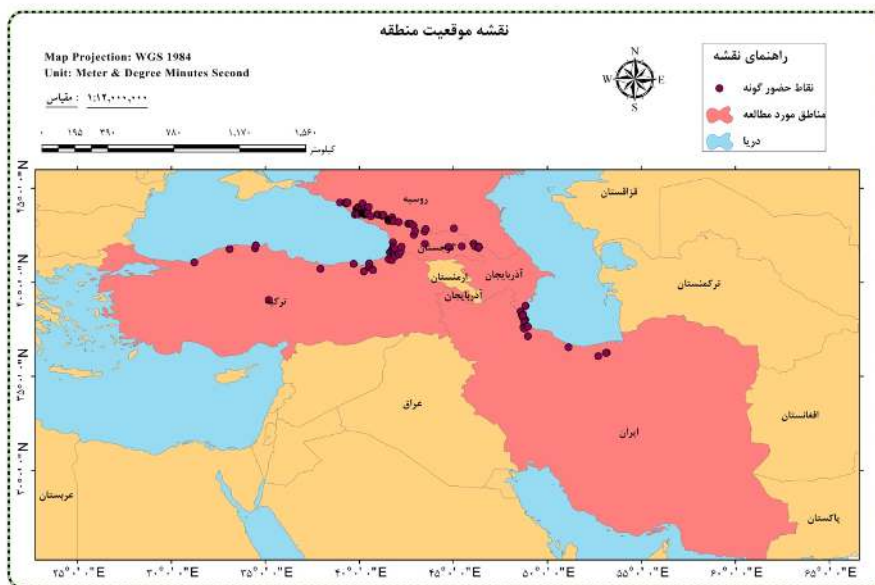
نقشه موقعیت منطقه

Map Projection: WGS 1984
Unit: Meter & Degree Minutes Second

مقیاس : ۱:۱۲,۰۰۰,۰۰۰

۰ ۱۹۵ ۳۹۰ ۷۸۰ ۱,۱۷۰ ۱,۵۶۰
کیلومتر

N
W E
S

راهنمای نقشه
نقاط حضور گونه
مناطق مورد مطالعه
دریا

روسیه
قزاقستان
گرجستان
ارمنستان
آذربایجان
آذربایجان
ترکمنستان
ترکیه
عراق
ایران
افغانستان
پاکستان
عربستان

۴۵°۰'۰"N
۴۰°۰'۰"N
۳۵°۰'۰"N
۳۰°۰'۰"N
۲۵°۰'۰"N

۲۵°۰'۰"E
۳۰°۰'۰"E
۳۵°۰'۰"E
۴۰°۰'۰"E
۴۵°۰'۰"E
۵۰°۰'۰"E
۵۵°۰'۰"E
۶۰°۰'۰"E
۶۵°۰'۰"E